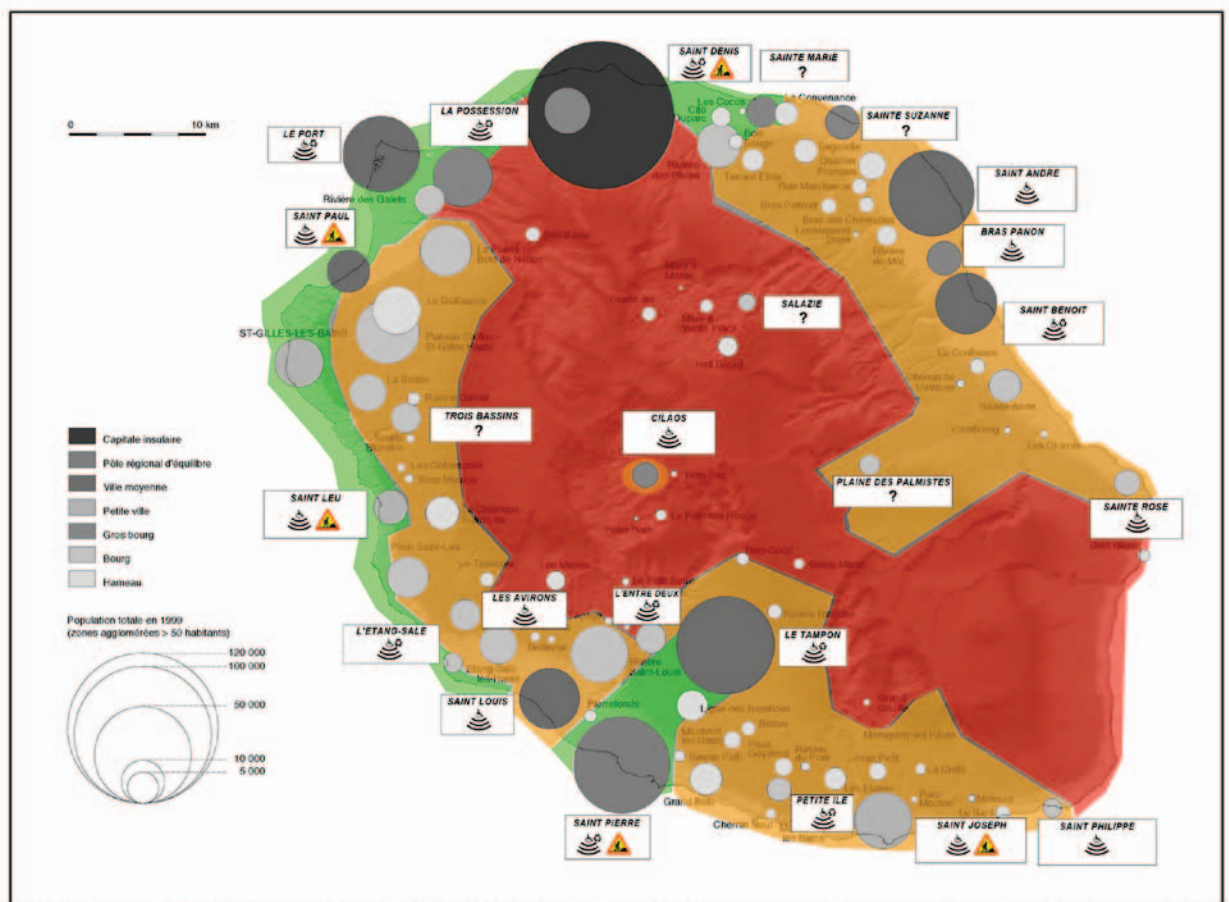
0 10 km

SAINT DENIS

SAINTE MARIE
?

LA POSSESSION

LE PORT

SAINTE SUZANNE
?

SAINT ANDRE

SAINT PAUL

BRAS PANON

SALAZIE
?

SAINT BENOIT

ST-GILLES-LES-BAINS

Rivière des Galets

Les Cocos

La Convenance

TROIS BASSINS
?

CILAOS

PLAINE DES PALMISTES
?

SAINT LEU

SAINTE ROSE

LES AVIRONS

L'ENTRE DEUX

L'ETANG-SALE

LE TAMPON

SAINT LOUIS

PETITE ILE

SAINT PIERRE

SAINT JOSEPH

SAINT PHILIPPE

Grand Bois

Capitale insulaire
Pôle régional d'équilibre
Ville moyenne
Petite ville
Gros bourg
Bourg
Hameau

Population totale en 1999
(zones agglomérées > 50 habitants)

120 000
100 000
50 000
10 000
5 000